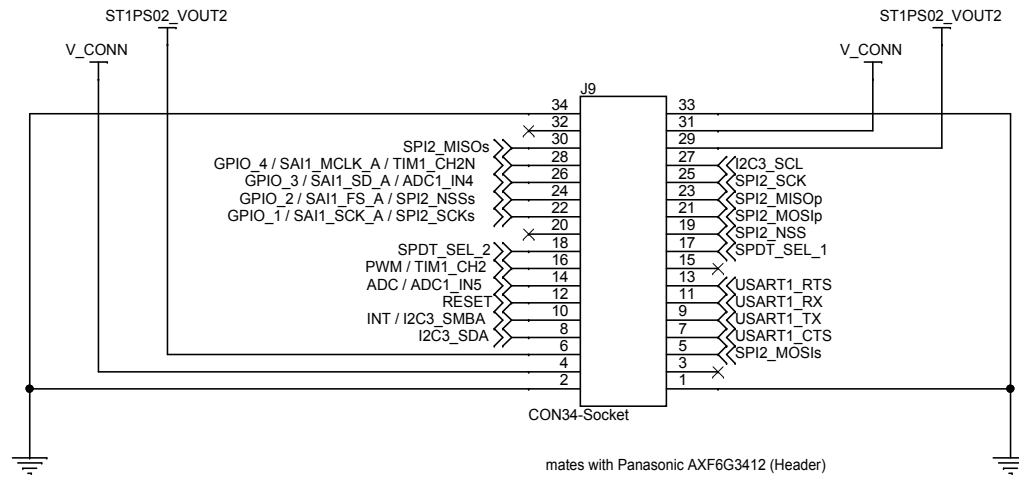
ST1PS02_VOUT2
V_CONN
J9
34
32
30
28
26
24
22
20
18
16
14
12
10
8
6
4
2
SPI2_MISOs
GPIO_4 / SAI1_MCLK_A / TIM1_CH2N
GPIO_3 / SAI1_SD_A / ADC1_IN4
GPIO_2 / SAI1_FS_A / SPI2_NSSs
GPIO_1 / SAI1_SCK_A / SPI2_SCKs
SPDT_SEL_2
PWM / TIM1_CH2
ADC / ADC1_IN5
RESET
INT / I2C3_SMBA
I2C3_SDA
33
31
29
27
25
23
21
19
17
15
13
11
9
7
5
3
1
I2C3_SCL
SPI2_SCK
SPI2_MISOp
SPI2_MOSIp
SPI2_NSS
SPDT_SEL_1
USART1_RTS
USART1_RX
USART1_TX
USART1_CTS
SPI2_MOSIs
ST1PS02_VOUT2
V_CONN
CON34-Socket
mates with Panasonic AXF6G3412 (Header)